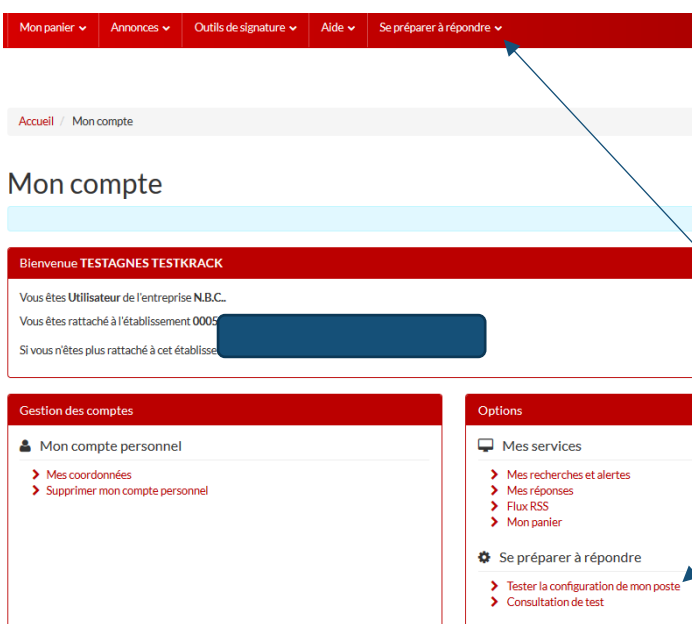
Mon panier Annonces Outils de signature Aide Se préparer à répondre

Accueil / Mon compte

Mon compte

Bienvenue TESTAGNES TESTKRACK

Vous êtes Utilisateur de l'entreprise N.B.C..

Vous êtes rattaché à l'établissement 0005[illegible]

Si vous n'êtes plus rattaché à cet établisse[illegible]

Gestion des comptes

Mon compte personnel

Mes coordonnées
Supprimer mon compte personnel

Options

Mes services

Mes recherches et alertes
Mes réponses
Flux RSS
Mon panier

Se préparer à répondre

Tester la configuration de mon poste
Consultation de test